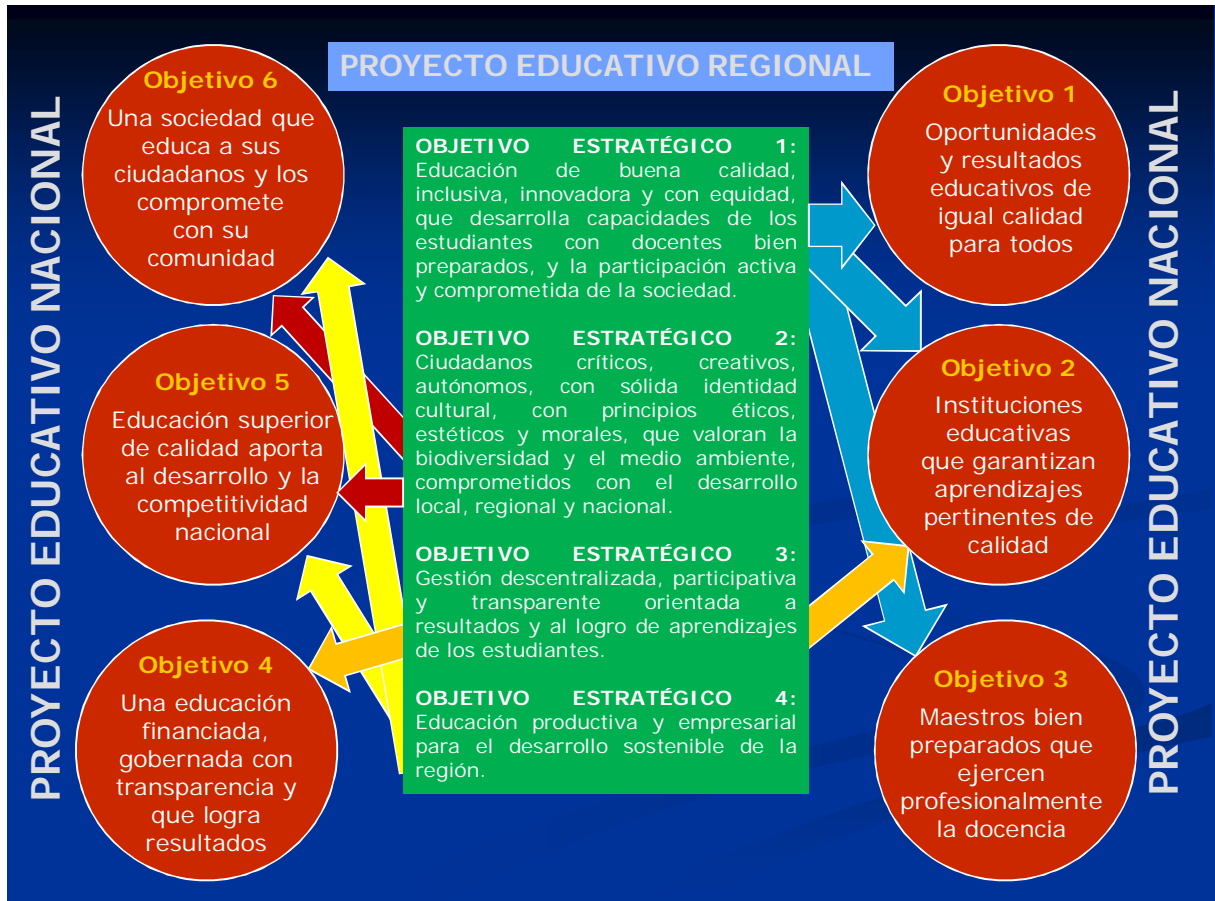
PROYECTO EDUCATIVO REGIONAL

PROYECTO EDUCATIVO NACIONAL

Objetivo 6
Una sociedad que educa a sus ciudadanos y los compromete con su comunidad

Objetivo 5
Educación superior de calidad aporta al desarrollo y la competitividad nacional

Objetivo 4
Una educación financiada, gobernada con transparencia y que logra resultados

OBJETIVO ESTRATÉGICO 1: Educación de buena calidad, inclusiva, innovadora y con equidad, que desarrolla capacidades de los estudiantes con docentes bien preparados, y la participación activa y comprometida de la sociedad.

OBJETIVO ESTRATÉGICO 2: Ciudadanos críticos, creativos, autónomos, con sólida identidad cultural, con principios éticos, estéticos y morales, que valoran la biodiversidad y el medio ambiente, comprometidos con el desarrollo local, regional y nacional.

OBJETIVO ESTRATÉGICO 3: Gestión descentralizada, participativa y transparente orientada a resultados y al logro de aprendizajes de los estudiantes.

OBJETIVO ESTRATÉGICO 4: Educación productiva y empresarial para el desarrollo sostenible de la región.

Objetivo 1
Oportunidades y resultados educativos de igual calidad para todos

Objetivo 2
Instituciones educativas que garantizan aprendizajes pertinentes de calidad

Objetivo 3
Maestros bien preparados que ejercen profesionalmente la docencia

PROYECTO EDUCATIVO NACIONAL